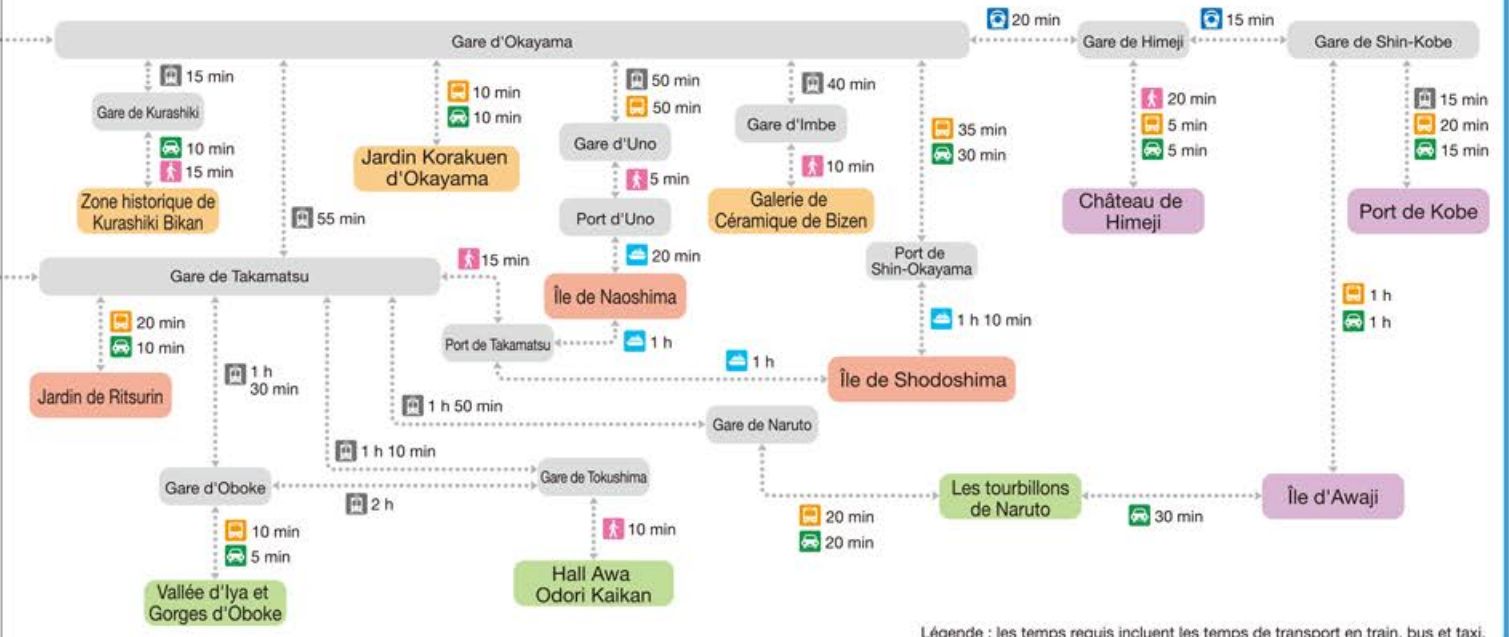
20 min
15 min
Gare d'Okayama
Gare de Himeji
Gare de Shin-Kobe
15 min
10 min
10 min
50 min
50 min
40 min
Gare de Kurashiki
Gare d'Imbe
20 min
5 min
5 min
15 min
20 min
15 min
Gare d'Uno
35 min
30 min
10 min
15 min
Jardin Korakuen d'Okayama
10 min
5 min
Zone historique de Kurashiki Bikan
Galerie de Céramique de Bizen
Château de Himeji
Port de Kobe
55 min
Port d'Uno
Port de Shin-Okayama
15 min
20 min
Gare de Takamatsu
Île de Naoshima
1 h
1 h
20 min
10 min
1 h 10 min
Port de Takamatsu
1 h
1 h 30 min
1 h
Jardin de Ritsurin
Île de Shodoshima
1 h 50 min
Gare de Naruto
1 h 10 min
Gare d'Oboke
Gare de Tokushima
2 h
Les tourbillons de Naruto
Île d'Awaji
10 min
10 min
30 min
5 min
20 min
20 min
Vallée d'Iya et Gorges d'Oboke
Hall Awa Odori Kaikan
Légende : les temps requis incluent les temps de transport en train, bus et taxi.